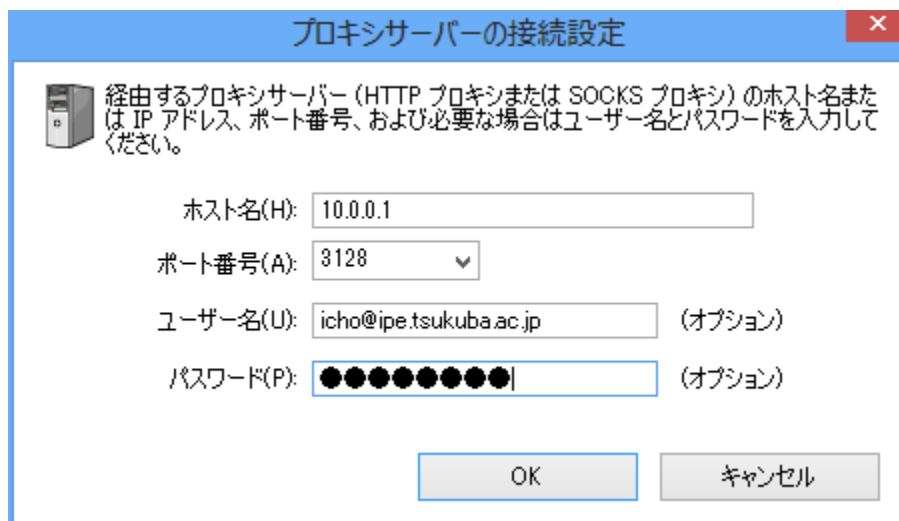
プロキシサーバーの接続設定

経由するプロキシサーバー（HTTP プロキシまたは SOCKS プロキシ）のホスト名または IP アドレス、ポート番号、および必要な場合はユーザー名とパスワードを入力してください。

ホスト名(H): 10.0.0.1

ポート番号(A): 3128

ユーザー名(U): icho@ipe.tsukuba.ac.jp （オプション）

パスワード(P): ●●●●●●●●● （オプション）

OK

キャンセル